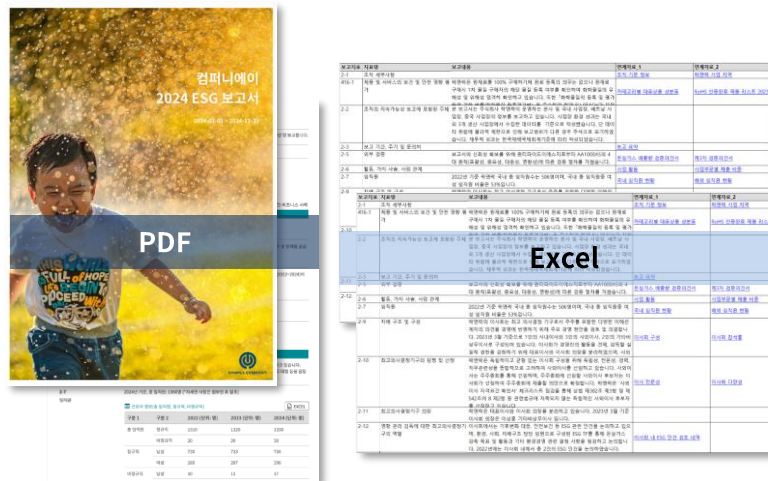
컴퍼니에이
2024 ESG 보고서

2024.01.01 ~ 2024.12.31

PDF

Excel

| 보고지표 | 지표명 | 보고내용 | 연계지표_1 | 연계지표_2 |
|---|---|---|---|---|
| 2-1 | 조직 세부사항 | | 조직 기본 정보 | 회원사 사업 지역 |
| 2-2 | 조직의 지속가능성 보고에 포함된 주체 | | | |
| 2-3 | 보고 기간, 주기 및 문의처 | | 보고 범위 | |
| 2-5 | 외부 검증 | | | |
| 2-6 | 활동, 가치 사슬, 사업 관계 | | 사업 활동 | |
| 2-7 | 임직원 | 2022년 기준 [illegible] | 국내 임직원 현황 | |
| 2-8 | | | | |
| 2-9 | 지배 구조 및 구성 | | | |
| 2-10 | 최고의사결정기구의 임명 및 선정 | | 이사회 구성 | 이사회 참석률 |
| 2-11 | 최고의사결정기구 의장 | | 이사회 전문성 | 이사회 다양성 |
| 2-12 | 영향 관리 감독에 대한 최고의사결정기구의 역할 | | | |

임직원

| 구분 1 | 구분 2 | 2022 (단위: 명) | 2023 (단위: 명) | 2024 (단위: 명) |
|---|---|---|---|---|
| 총 임직원 | 총규모 | 1310 | 1320 | 1330 |
| | 여성임직원 | 20 | 20 | 20 |
| 입사자 | 남성 | 710 | 710 | 730 |
| | 여성 | 209 | 207 | 200 |
| 비정규직 | 남성 | 30 | 13 | 17 |